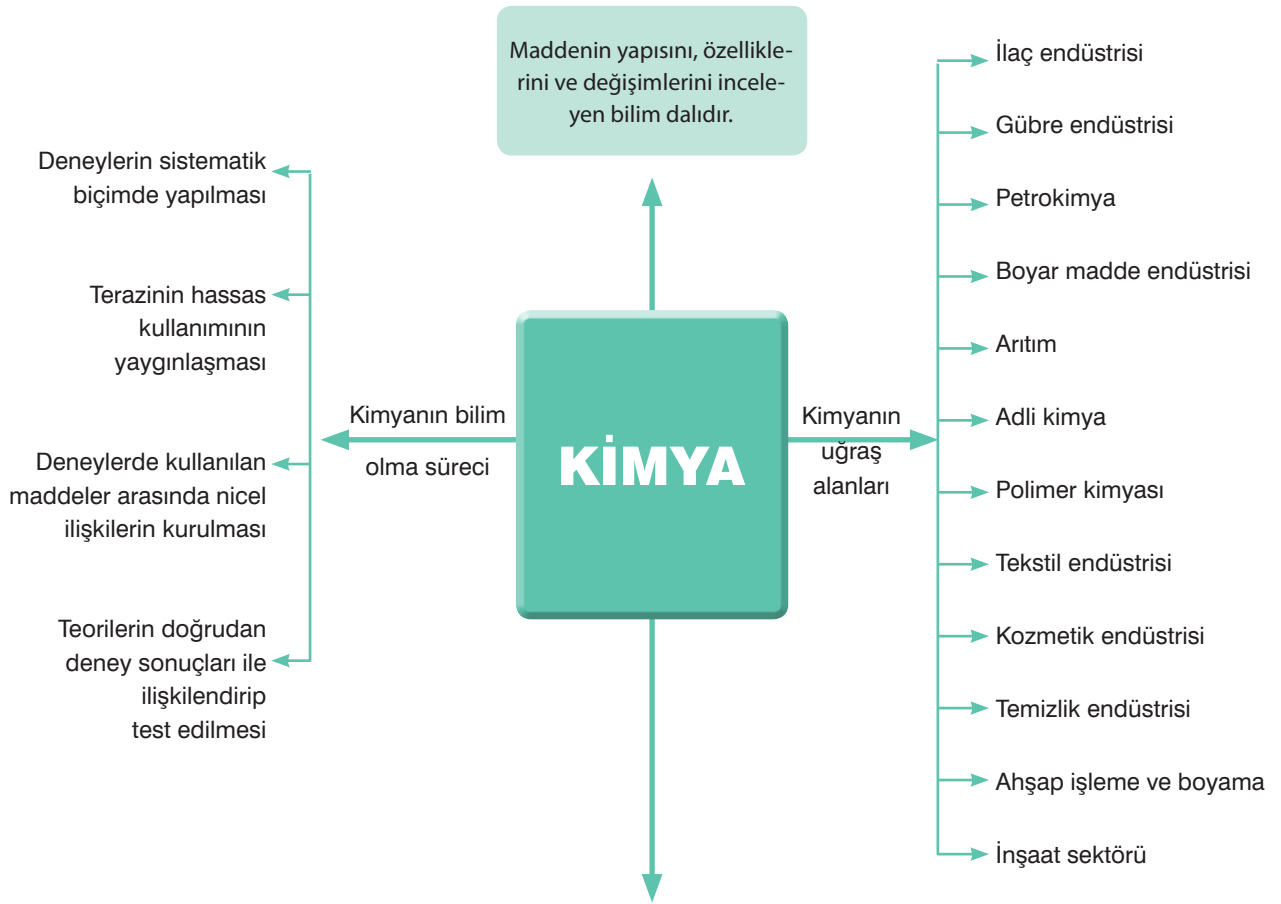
Maddenin yapısını, özelliklerini ve değişimlerini inceleyen bilim dalıdır.

KİMYA

Kimyanın bilim olma süreci

Deneylerin sistematik biçimde yapılması

Terazinin hassas kullanımının yaygınlaşması

Deneylerde kullanılan maddeler arasında nicel ilişkilerin kurulması

Teorilerin doğrudan deney sonuçları ile ilişkilendirip test edilmesi

Kimyanın uğraş alanları

İlaç endüstrisi

Gübre endüstrisi

Petrokimya

Boyar madde endüstrisi

Arıtım

Adli kimya

Polimer kimyası

Tekstil endüstrisi

Kozmetik endüstrisi

Temizlik endüstrisi

Ahşap işleme ve boyama

İnşaat sektörü